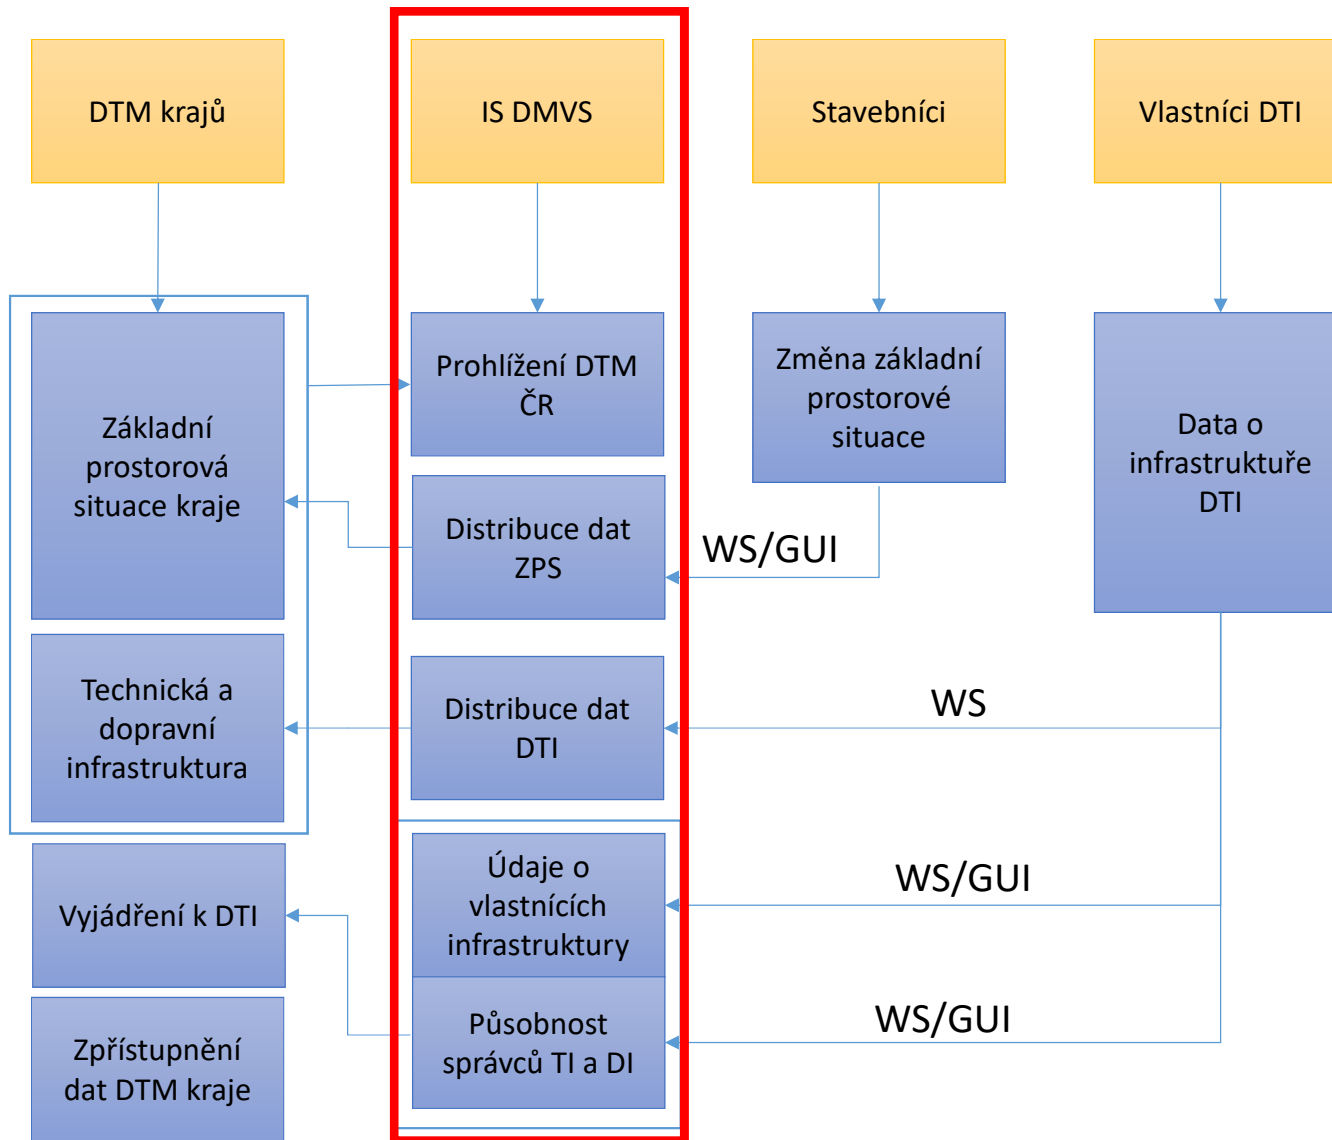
DTM krajů

IS DMVS

Stavebníci

Vlastníci DTI

Základní prostorová situace kraje

Prohlížení DTM ČR

Změna základní prostorové situace

Data o infrastruktuře DTI

Distribuce dat ZPS

WS/GUI

Technická a dopravní infrastruktura

Distribuce dat DTI

WS

Údaje o vlastnících infrastruktury

WS/GUI

Vyjádření k DTI

Působnost správců TI a DI

WS/GUI

Zpřístupnění dat DTM kraje